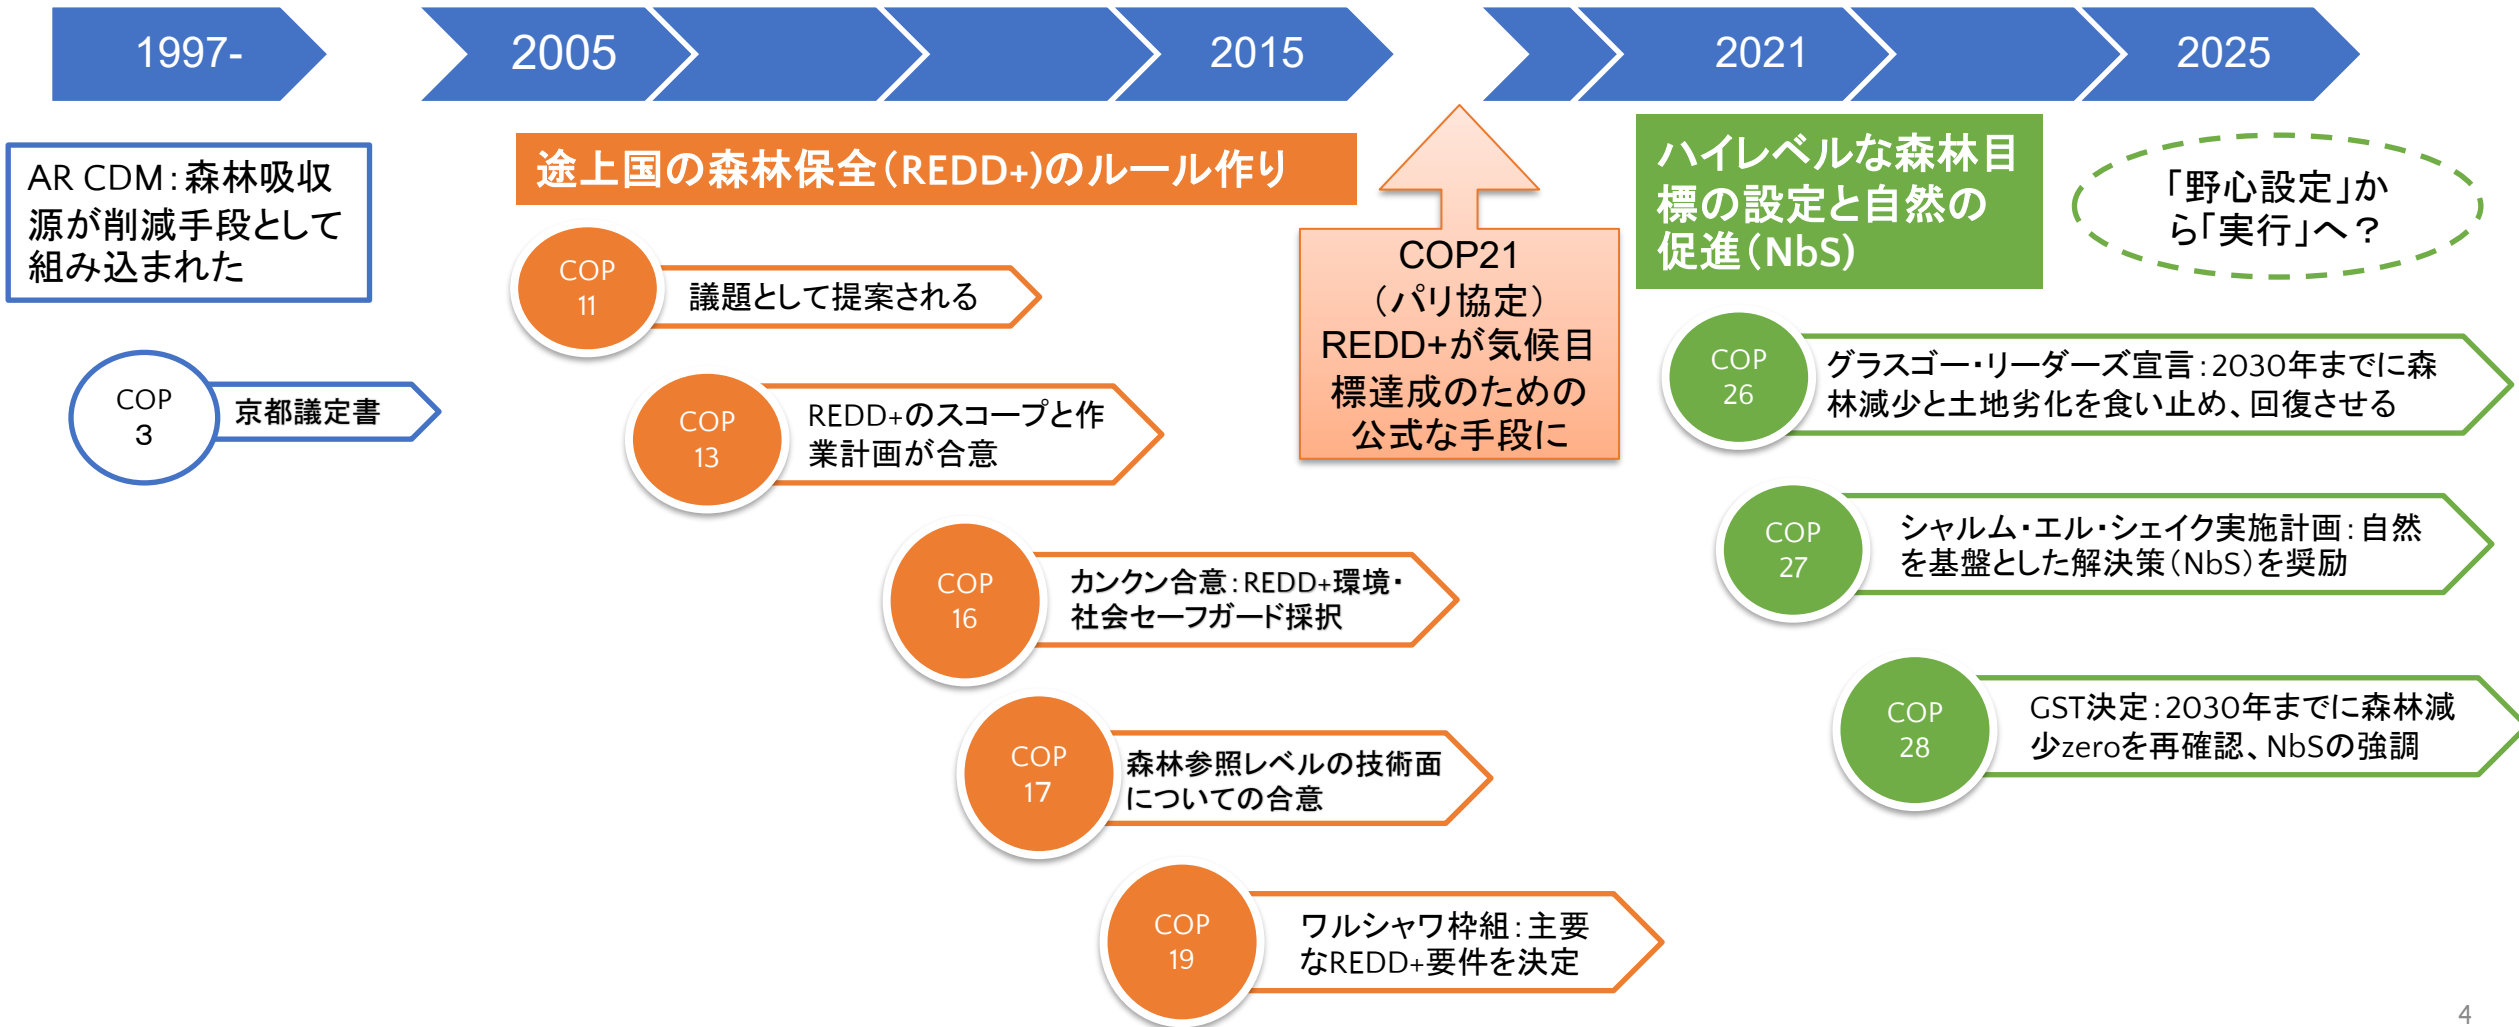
1997-

2005

2015

2021

2025

AR CDM：森林吸収源が削減手段として組み込まれた

COP 3

京都議定書

途上国の森林保全（REDD+)のルール作り

COP 11

議題として提案される

COP 13

REDD+のスコープと作業計画が合意

COP 16

カンクン合意：REDD+環境・社会セーフガード採択

COP 17

森林参照レベルの技術面についての合意

COP 19

ワルシャワ枠組：主要なREDD+要件を決定

COP21（パリ協定）REDD+が気候目標達成のための公式な手段に

ハイレベルな森林目標の設定と自然の促進（NbS)

「野心設定」から「実行」へ？

COP 26

グラスゴー・リーダーズ宣言：2030年までに森林減少と土地劣化を食い止め、回復させる

COP 27

シャルム・エル・シェイク実施計画：自然を基盤とした解決策（NbS)を奨励

COP 28

GST決定：2030年までに森林減少zeroを再確認、NbSの強調

4